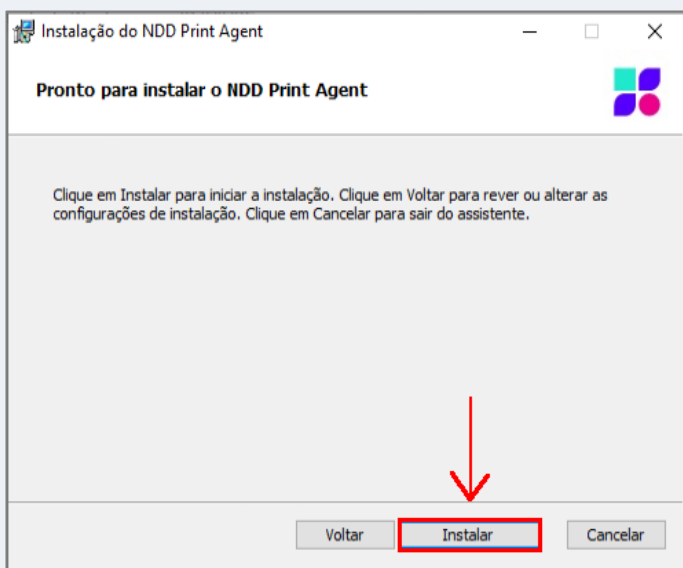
Instalação do NDD Print Agent

Pronto para instalar o NDD Print Agent

Clique em Instalar para iniciar a instalação. Clique em Voltar para rever ou alterar as configurações de instalação. Clique em Cancelar para sair do assistente.

Voltar
Instalar
Cancelar